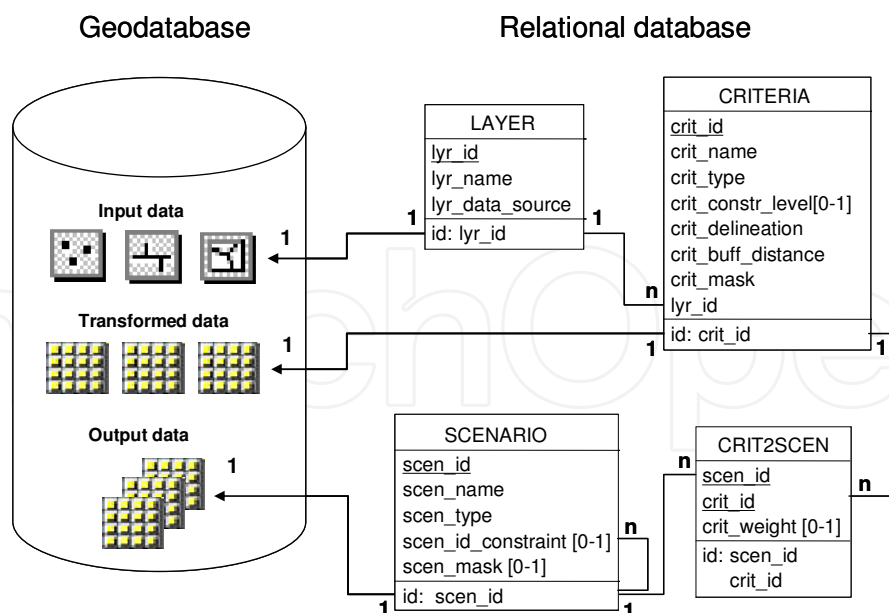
Geodatabase

Relational database

Input data

Transformed data

Output data

1

1

1

LAYER

lyr_id
lyr_name
lyr_data_source

id: lyr_id

1

1

n

CRITERIA

crit_id
crit_name
crit_type
crit_constr_level[0-1]
crit_delineation
crit_buff_distance
crit_mask
lyr_id

id: crit_id

1

1

SCENARIO

scen_id
scen_name
scen_type
scen_id_constraint [0-1]
scen_mask [0-1]

id: scen_id

n

1

1

n

CRIT2SCEN

scen_id
crit_id
crit_weight [0-1]

id: scen_id
crit_id

n